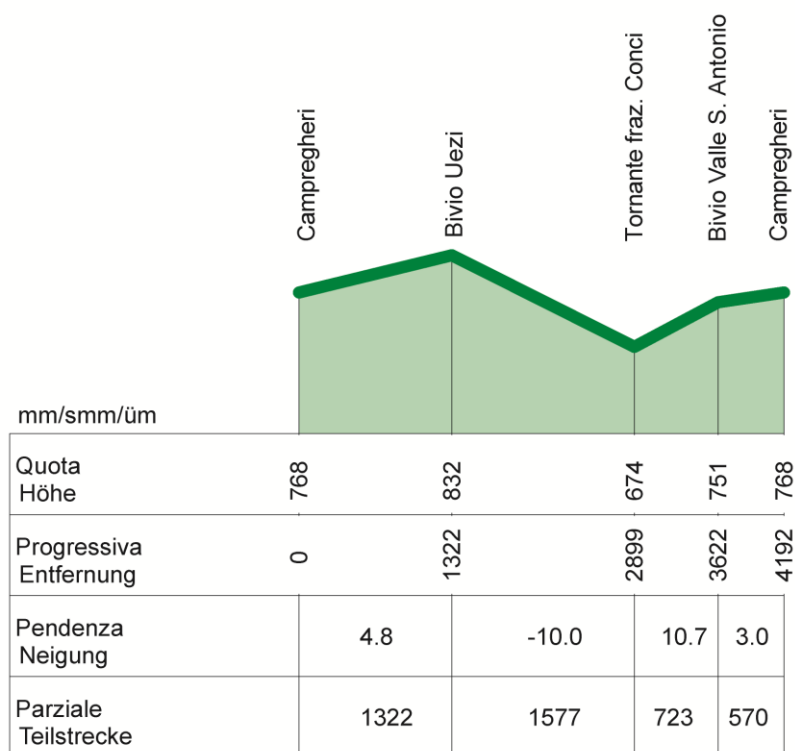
Campregheri
Bivio Uezi
Tornante fraz. Conci
Bivio Valle S. Antonio
Campregheri

mm/smm/üm

| Quota Höhe | 768 | 832 | 674 | 751 | 768 |
|---|---|---|---|---|---|
| Progressiva Entfernung | 0 | 1322 | 2899 | 3622 | 4192 |
| Pendenza Neigung | 4.8 | -10.0 | 10.7 | 3.0 | |
| Parziale Teilstrecke | 1322 | 1577 | 723 | 570 | |